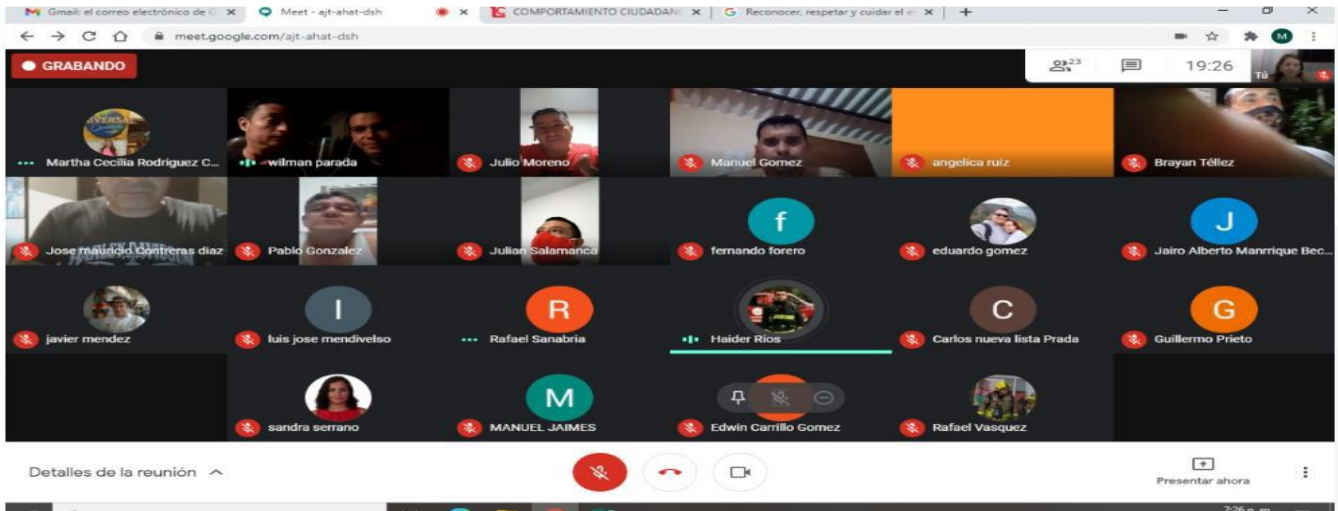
Gmail: el correo electrónico de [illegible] × Meet - ajt-ahat-dsh × × COMPORTAMIENTO CIUDADAN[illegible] × Reconocer, respetar y cuidar el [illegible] × +

meet.google.com/ajt-ahat-dsh

GRABANDO

23

19:26

Tú

Martha Cecilia Rodriguez C...

wilman parada

Julio Moreno

Manuel Gomez

angelica ruiz

Brayan Téllez

Jose mauricio Contreras diaz

Pablo Gonzalez

Julian Salamanca

f

fernando forero

eduardo gomez

J

Jairo Alberto Manrrique Bec...

javier mendez

I

luis jose mendivelso

R

Rafael Sanabria

Haider Rios

C

Carlos nueva lista Prada

G

Guillermo Prieto

sandra serrano

M

MANUEL JAIMES

Edwin Carrillo Gomez

Rafael Vasquez

Detalles de la reunión

Presentar ahora